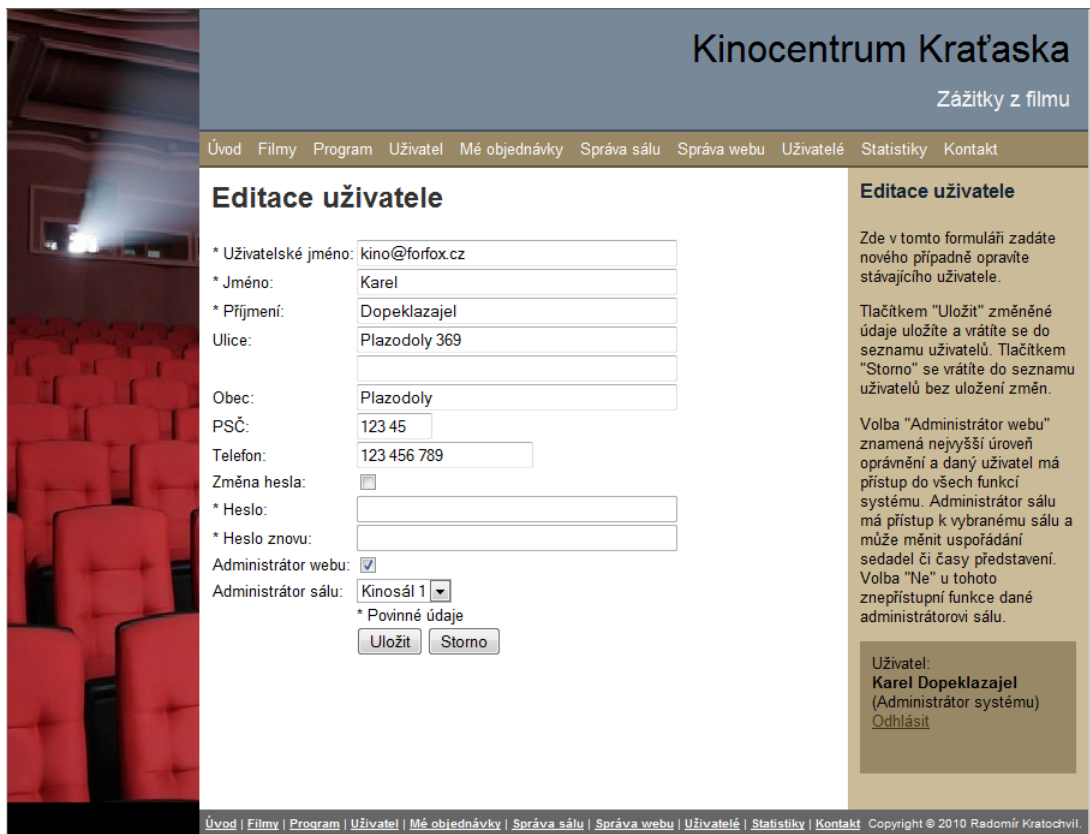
Kinocentrum Kraťaska

Zážitky z filmu

Úvod Filmy Program Uživatel Mé objednávky Správa sálu Správa webu Uživatelé Statistiky Kontakt

Editace uživatele

* Uživatelské jméno: kino@forfox.cz
* Jméno: Karel
* Příjmení: Dopeklazajel
Ulice: Plazodoly 369
Obec: Plazodoly
PSČ: 123 45
Telefon: 123 456 789
Změna hesla:
* Heslo:
* Heslo znovu:
Administrátor webu:
Administrátor sálu: Kinosál 1
* Povinné údaje
Uložit Storno

Editace uživatele

Zde v tomto formuláři zadáte nového případně opravíte stávajícího uživatele.

Tlačítkem "Uložit" změněné údaje uložíte a vrátíte se do seznamu uživatelů. Tlačítkem "Storno" se vrátíte do seznamu uživatelů bez uložení změn.

Volba "Administrátor webu" znamená nejvyšší úroveň oprávnění a daný uživatel má přístup do všech funkcí systému. Administrátor sálu má přístup k vybranému sálu a může měnit uspořádání sedadel či časy představení. Volba "Ne" u tohoto znepřístupní funkce dané administrátorovi sálu.

Uživatel:
Karel Dopeklazajel
(Administrátor systému)
Odhlásit

Úvod | Filmy | Program | Uživatel | Mé objednávky | Správa sálu | Správa webu | Uživatelé | Statistiky | Kontakt Copyright © 2010 Radomír Kratochvil.